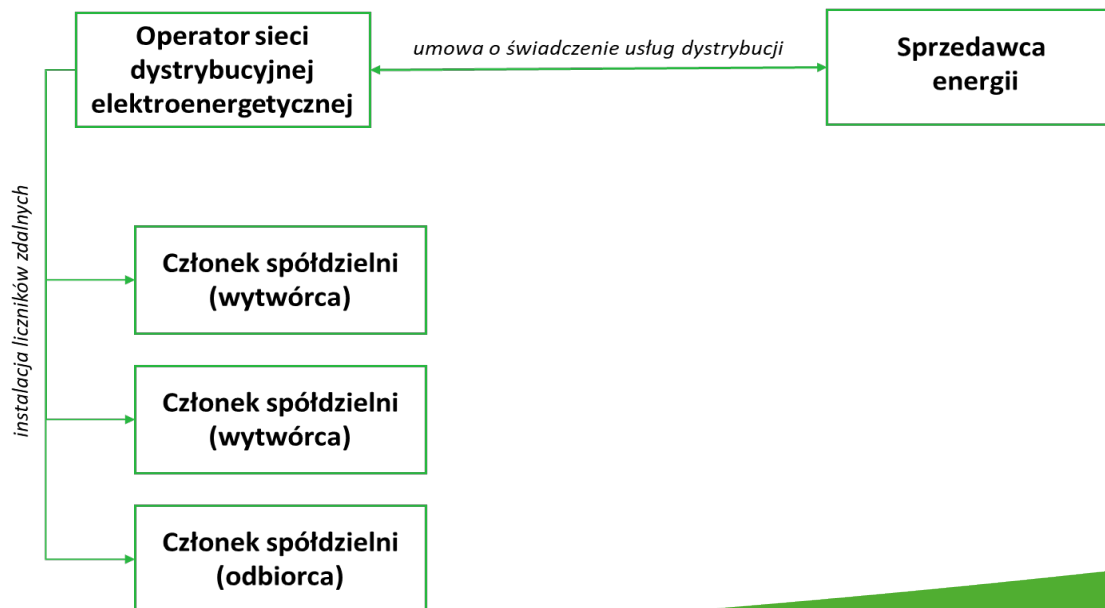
Operator sieci dystrybucyjnej elektroenergetycznej

umowa o świadczenie usług dystrybucji

Sprzedawca energii

instalacja liczników zdalnych

Członek spółdzielni (wytwórca)

Członek spółdzielni (wytwórca)

Członek spółdzielni (odbiorca)